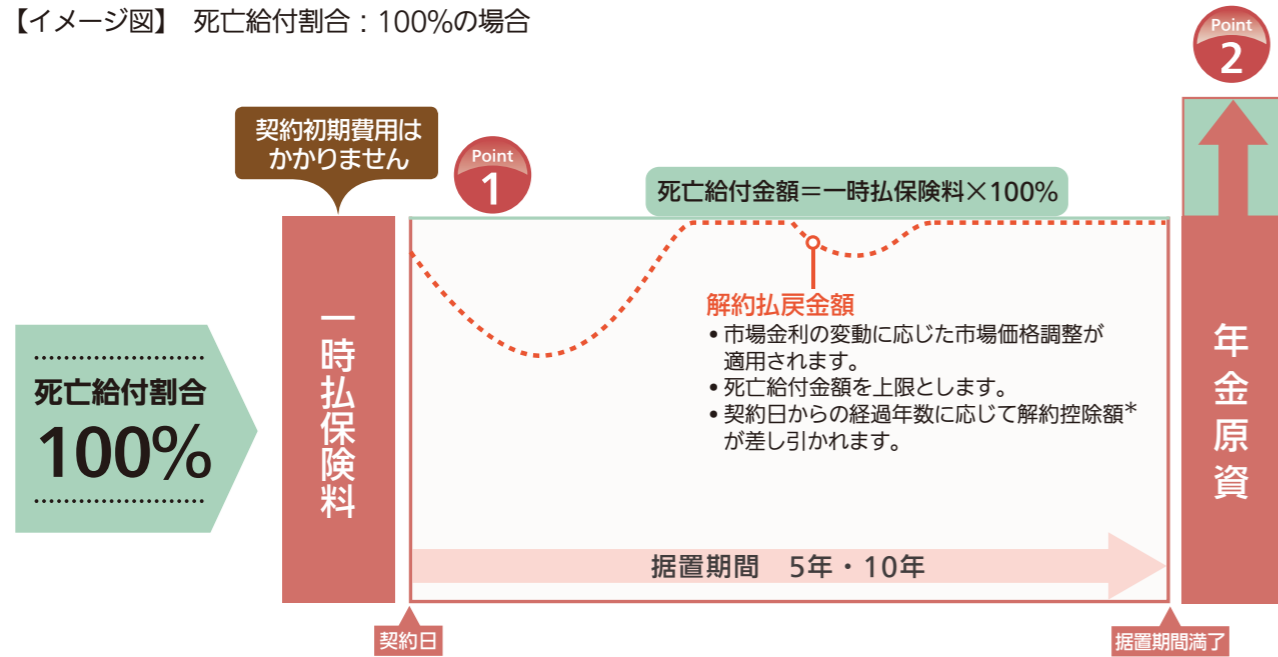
【イメージ図】 死亡給付割合：100%の場合

Point 2

契約初期費用はかかりません

Point 1

死亡給付金額＝一時払保険料×100%

死亡給付割合
100%

一時払保険料

解約払戻金額
• 市場金利の変動に応じた市場価格調整が適用されます。
• 死亡給付金額を上限とします。
• 契約日からの経過年数に応じて解約控除額*が差し引かれます。

年金原資

据置期間 5年・10年

契約日

据置期間満了